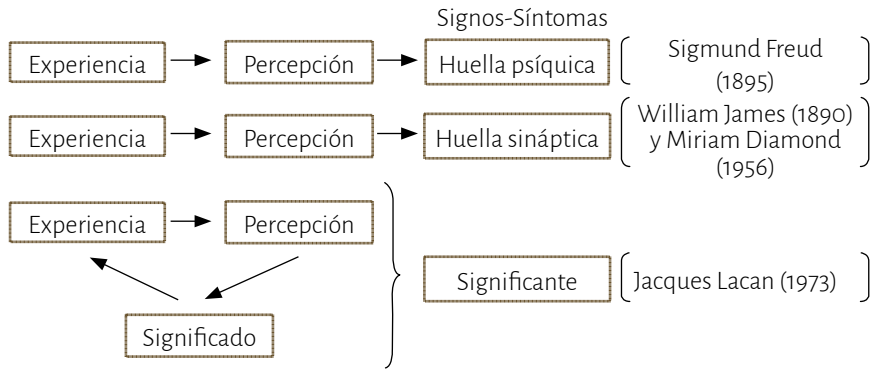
Signos-Síntomas

Experiencia → Percepción → Huella psíquica (Sigmund Freud (1895))

Experiencia → Percepción → Huella sináptica (William James (1890) y Miriam Diamond (1956))

Experiencia → Percepción

Significado

Significante (Jacques Lacan (1973))